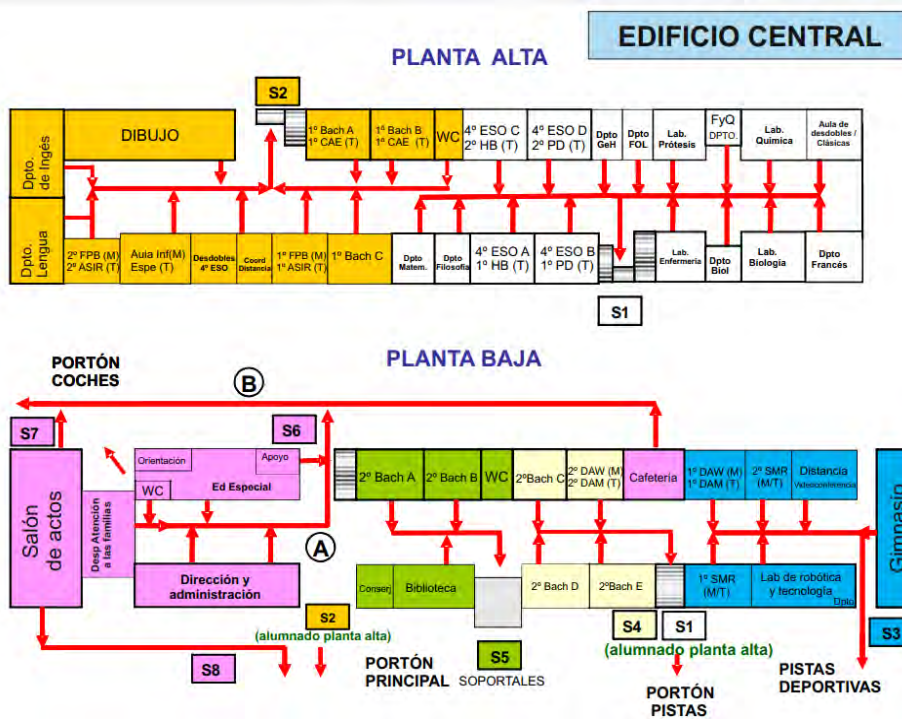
EDIFICIO CENTRAL

PLANTA ALTA

S2

Dpto. de Ingés

DIBUJO

1º Bach A
1º CAE (T)

1º Bach B
1º CAE (T)

WC

4º ESO C
2º HB (T)

4º ESO D
2º PD (T)

Dpto GeH

Dpto FOL

Lab. Prótesis

FyQ DPTO.

Lab. Química

Aula de desdobles / Clásicas

Dpto. Lengua

2º FPB (M)
2º ASIR (T)

Aula Inf(M)
Espe (T)

Desdobles 4º ESO

Coord Distancia

1º FPB (M)
1º ASIR (T)

1º Bach C

Dpto Matem.

Dpto Filosofía

4º ESO A
1º HB (T)

4º ESO B
1º PD (T)

Lab. Enfermería

Dpto Biol

Lab. Biología

Dpto Francés

S1

PLANTA BAJA

PORTÓN COCHES

B

S7

S6

Orientación

Apoyo

Ed Especial

WC

Salón de actos

Desp Atención a las familias

2º Bach A

2º Bach B

WC

2ºBach C

2º DAW (M)
2º DAM (T)

Cafetería

1º DAW (M)
1º DAM (T)

2º SMR (M/T)

Distancia
Videoconferencia

Gimnasio

A

Dirección y administración

Conserj

Biblioteca

2º Bach D

2ºBach E

1º SMR (M/T)

Lab de robótica y tecnología
Dpto

S2
(alumnado planta alta)

S4

S1

(alumnado planta alta)

S3

S8

PORTÓN PRINCIPAL

S5
SOPORTALES

PORTÓN PISTAS

PISTAS DEPORTIVAS